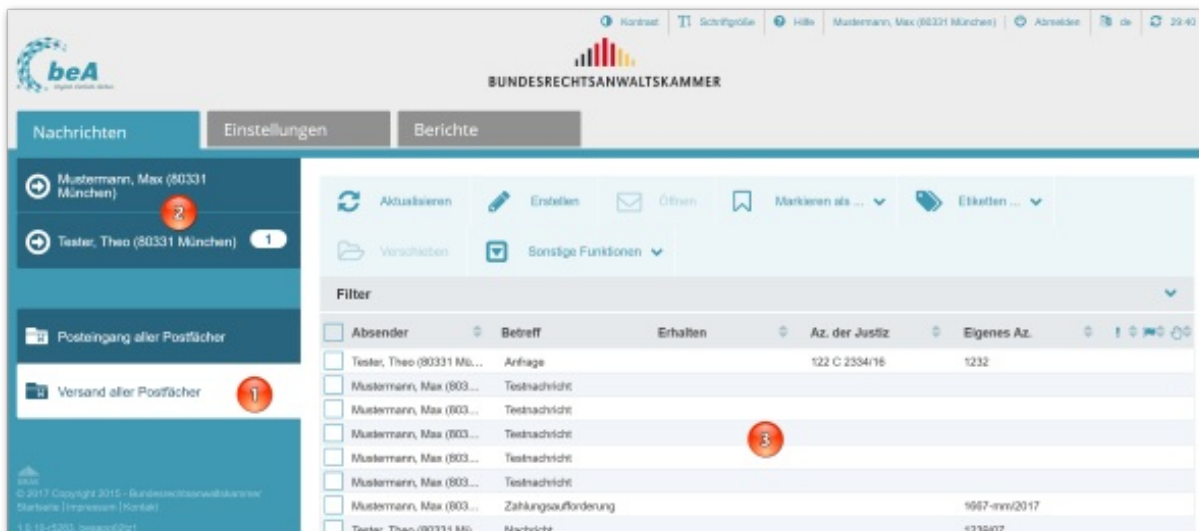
Kontrast | Schriftgröße | Hilfe | Mustermann, Max (80331 München) | Abmelden | de | 29:40

beA

BUNDESRECHTSANWALTSKAMMER

Nachrichten | Einstellungen | Berichte

Mustermann, Max (80331 München)

2

Tester, Theo (80331 München) 1

Posteingang aller Postfächer

Versand aller Postfächer

1

© 2017 Copyright 2015 - Bundesrechtsanwaltskammer
Startseite | Impressum | Kontakt

Aktualisieren | Erstellen | Öffnen | Markieren als ... | Etiketten ...

Verschieben | Sonstige Funktionen

Filter

| Absender | Betreff | Erhalten | Az. der Justiz | Eigenes Az. |
|---|---|---|---|---|
| Tester, Theo (80331 Mü... | Anfrage | | 122 C 2334/16 | 1232 |
| Mustermann, Max (803... | Testnachricht | | | |
| Mustermann, Max (803... | Testnachricht | | | |
| Mustermann, Max (803... | Testnachricht | | | |
| Mustermann, Max (803... | Testnachricht | | | |
| Mustermann, Max (803... | Testnachricht | | | |
| Mustermann, Max (803... | Zahlungsaufforderung | | | 1667-mm/2017 |
| Tester, Theo (80331 Mü... | Nachricht | | | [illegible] |

3